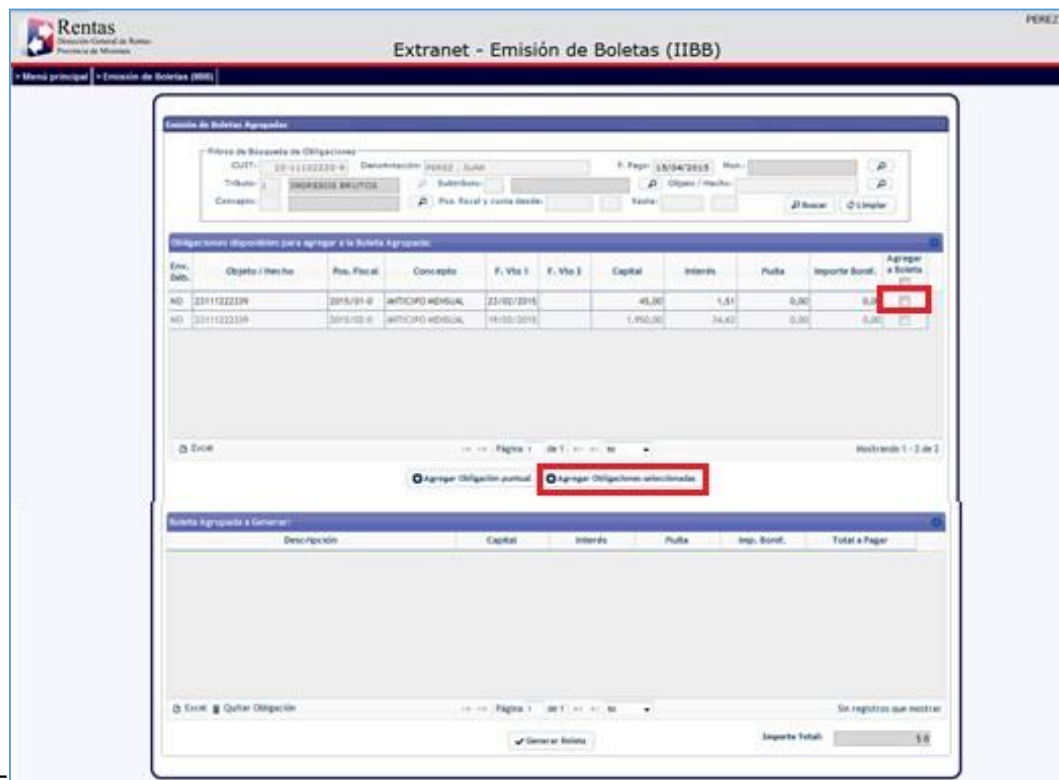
Rentas
Dirección General de Rentas
Provincia de Misiones

PEREZ

Extranet - Emisión de Boletas (IIBB)

> Menú principal | > Emisión de Boletas (IIBB)

Emisión de Boletas Agrupadas

Filtros de Búsqueda de Obligaciones
CUIT: 20-11122233-9 Denominación: PEREZ, JUAN F. Pago: 15/04/2015 Mun.:
Tributo: 1 INGRESOS BRUTOS Subtributo: Objeto / Hecho:
Concepto: Pos. fiscal y cuota desde: hasta:
Buscar Limpiar

Obligaciones disponibles para agregar a la Boleta Agrupada:

| Env. Deb. | Objeto / Hecho | Pos. Fiscal | Concepto | F. Vto 1 | F. Vto 2 | Capital | Interés | Multa | Importe Bonif. | Agregar a Boleta |
|---|---|---|---|---|---|---|---|---|---|---|
| NO | 23111222339 | 2015/01-0 | ANTICIPO MENSUAL | 23/02/2015 | | 45,00 | 1,51 | 0,00 | 0,0 | |
| NO | 23111222339 | 2015/02-0 | ANTICIPO MENSUAL | 19/03/2015 | | 1.950,00 | 34,42 | 0,00 | 0,00 | |

Excel Página 1 de 1 50 Mostrando 1 - 2 de 2

Agregar Obligación puntual Agregar Obligaciones seleccionadas

Boleta Agrupada a Generar:

| Descripción | Capital | Interés | Multa | Imp. Bonif. | Total a Pagar |
|---|---|---|---|---|---|

Excel Quitar Obligación Página 1 de 1 50 Sin registros que mostrar

Generar Boleta Importe Total: $ 0